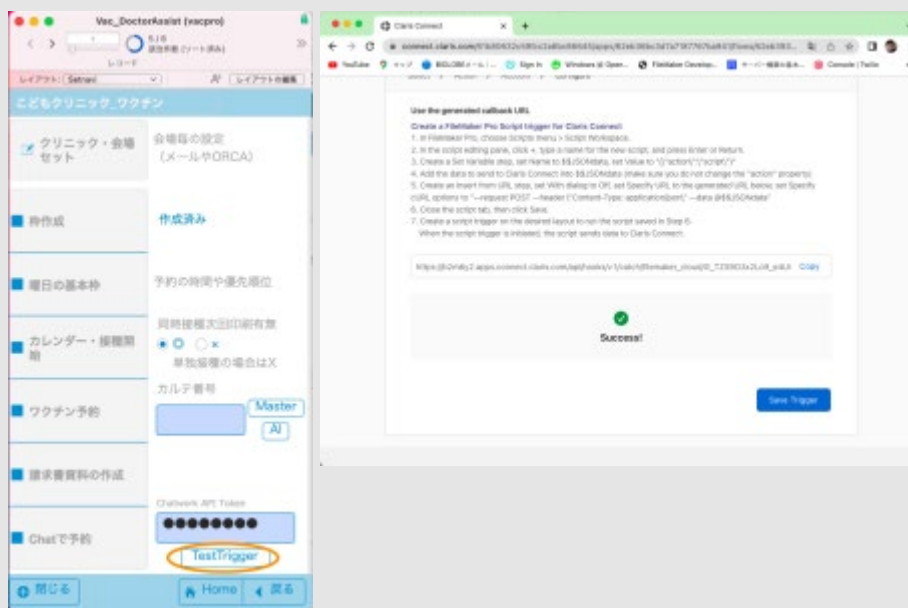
Vac_DoctorAssist (vacpro)
レコード
レイアウト: Setnavi
レイアウトの編集
こどもクリニック_ワクチン
クリニック・会場セット
会場毎の設定（メールやORCA）
枠作成
作成済み
曜日の基本枠
予約の時間や優先順位
カレンダー・接種期
同時接種次回印刷有無
○ ○×
単独接種の場合はX
ワクチン予約
カルテ番号
Master
AI
請求書資料の作成
Chatwork API Token
●●●●●●●●●
Chatで予約
TestTrigger
閉じる
Home
戻る

Claris Connect
connect.claris.com
YouTube
Sign In
FileMaker Develop...
Console | Twilio

Use the generated callback URL
Create a FileMaker Pro Script trigger for Claris Connect
1. In FileMaker Pro, choose Scripts menu > Script Workspace.
2. In the script editing pane, click +, type a name for the new script, and press Enter or Return.
3. Create a Set Variable step, set Name to $$JSONdata, set Value to "{"action":"script"}"
4. Add the data to send to Claris Connect into $$JSONdata (make sure you do not change the "action" property)
5. Create an Insert from URL step, set With dialog to Off, set Specify URL to the generated URL below, set Specify cURL options to "--request POST --header \"Content-Type: application/json\" --data @$$JSONdata"
6. Close the script tab, then click Save.
7. Create a script trigger on the desired layout to run the script saved in Step 6.
When the script trigger is initiated, the script sends data to Claris Connect.
https://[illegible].apps.connect.claris.com/api/hooks/v1/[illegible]
Copy
Success!
Save Trigger